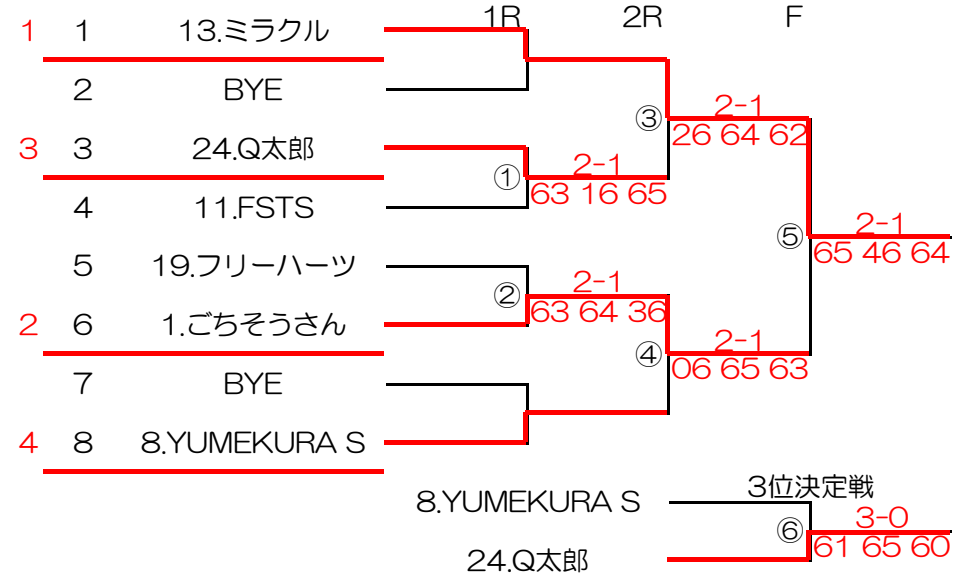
1R 2R F

1 1 13.ミラクル
2 BYE
3 3 24.Q太郎
4 11.FSTS
5 19.フリーハーツ
2 6 1.ごちそうさん
7 BYE
4 8 8.YUMEKURA S

① 2-1 63 16 65
② 2-1 63 64 36
③ 2-1 26 64 62
④ 2-1 06 65 63
⑤ 2-1 65 46 64

3位決定戦
8.YUMEKURA S
24.Q太郎
⑥ 3-0 61 65 60